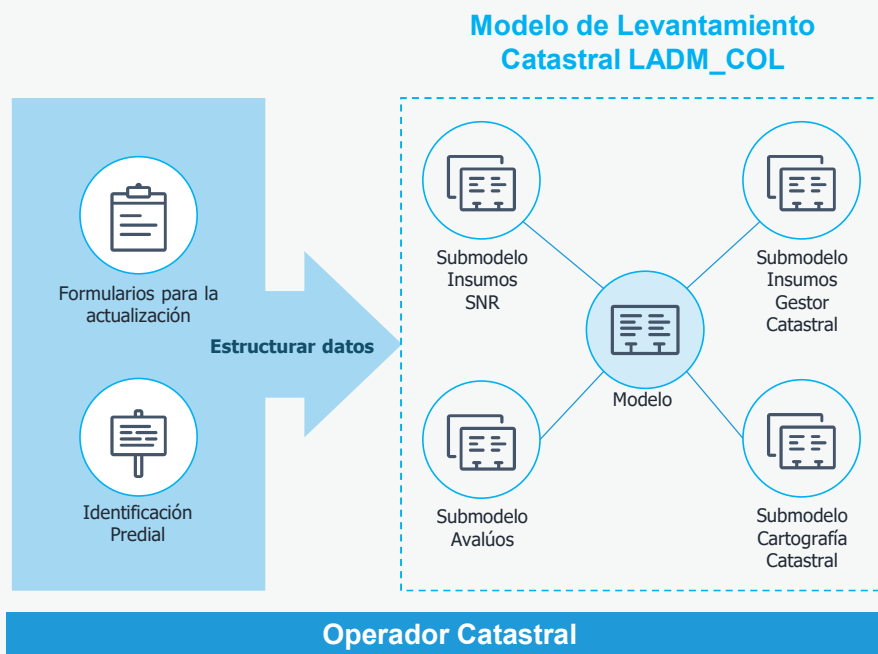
Modelo de Levantamiento Catastral LADM_COL

Formularios para la actualización

Identificación Predial

Estructurar datos

Submodelo Insumos SNR

Submodelo Insumos Gestor Catastral

Modelo

Submodelo Avalúos

Submodelo Cartografía Catastral

Operador Catastral